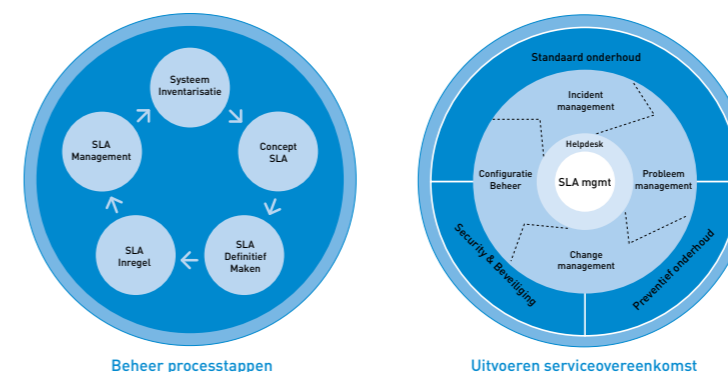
Systeem Inventarisatie

Concept SLA

SLA Definitief Maken

SLA Inregel

SLA Management

Beheer processtappen

Standaard onderhoud

Incident management

Helpdesk

Configuratie Beheer

SLA mgmt

Probleem management

Change management

Security & Beveiliging

Preventief onderhoud

Uitvoeren serviceovereenkomst